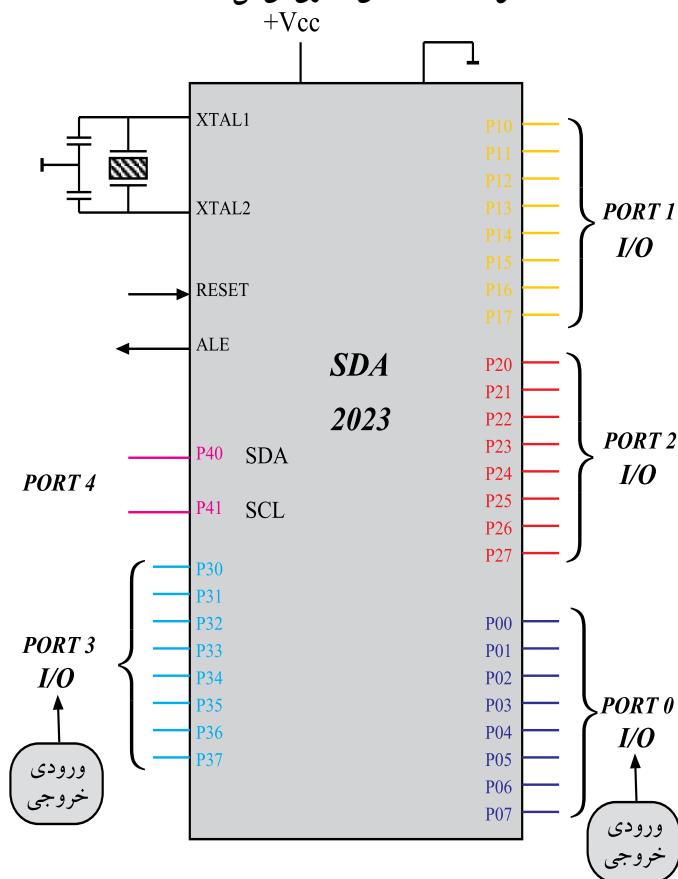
+Vcc

XTAL1

XTAL2

RESET

ALE

SDA

2023

P10
P11
P12
P13
P14
P15
P16
P17

PORT 1
I/O

P20
P21
P22
P23
P24
P25
P26
P27

PORT 2
I/O

P40 SDA

P41 SCL

PORT 4

P30
P31
P32
P33
P34
P35
P36
P37

PORT 3
I/O

ورودی
خروجی

P00
P01
P02
P03
P04
P05
P06
P07

PORT 0
I/O

ورودی
خروجی